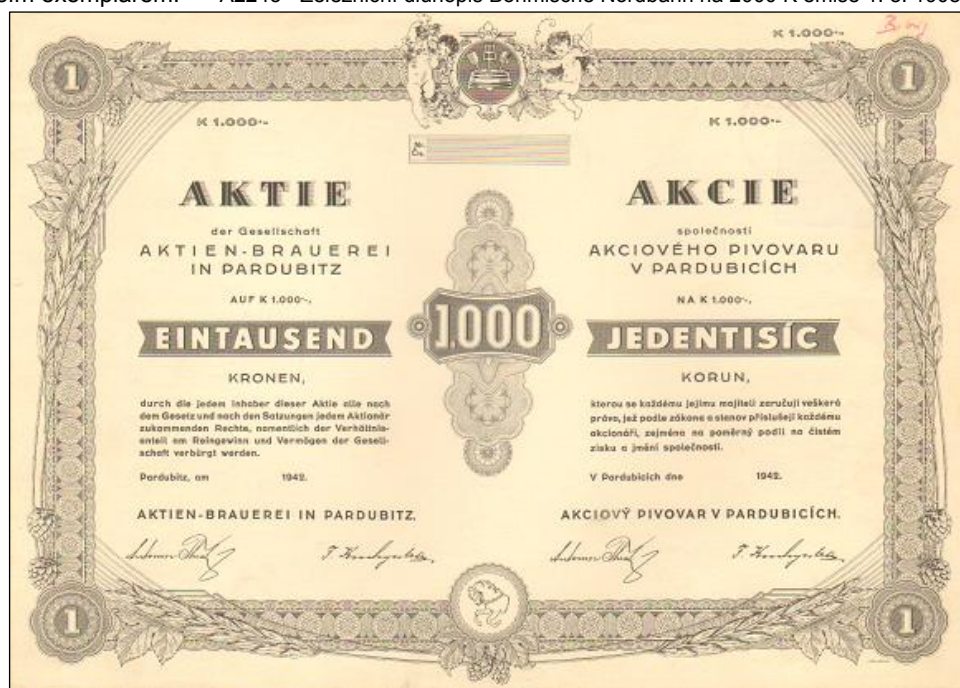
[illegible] exemplářemi. AZ243 - Železniční dluhopis Böhmische Nordbahn na 2000 K emise 1. 3. 1903

K 1.000.-

1

K 1.000.-

K 1.000.-

AKTIE

der Gesellschaft

AKTIEN-BRAUEREI IN PARDUBITZ

AUF K 1.000.-.

EINTAUSEND

KRONEN,

durch die jedem Inhaber dieser Aktie alle nach dem Gesetz und nach den Satzungen jedem Aktionär zukommenden Rechte, namentlich der Verhältnisanteil am Reingewinn und Vermögen der Gesellschaft verbürgt werden.

Pardubitz, am 1942.

AKTIEN-BRAUEREI IN PARDUBITZ.

1.000

AKCIE

společnosti

AKCIOVÉHO PIVOVARU V PARDUBICÍCH

NA K 1.000.-.

JEDENTISÍC

KORUN,

kterou se každému jejímu majiteli zaručují veškerá práva, jež podle zákona a stanov příslušejí každému akcionáři, zejména na poměrný podíl na čistém zisku a jmění společnosti.

V Pardubicích dne 1942.

AKCIOVÝ PIVOVAR V PARDUBICÍCH.

1

1

1